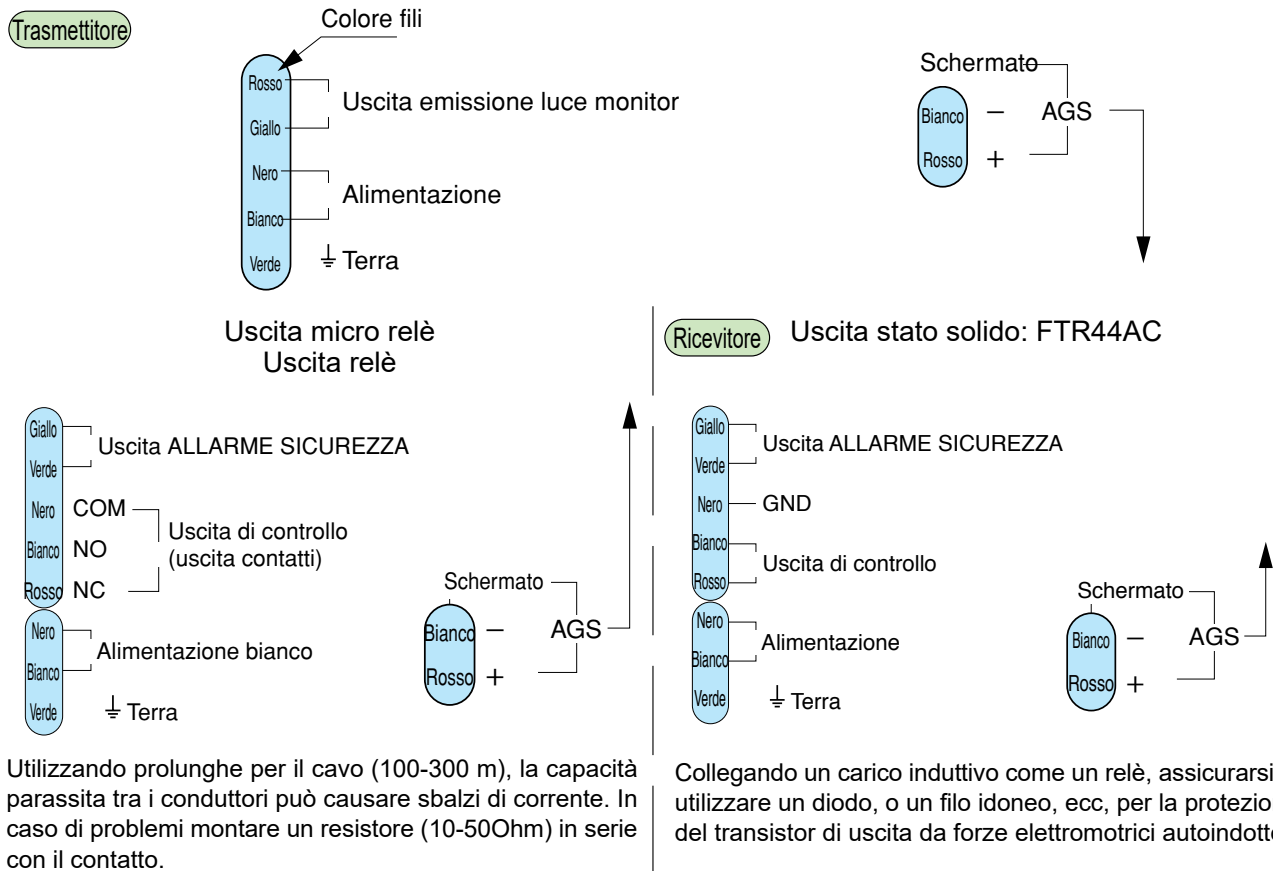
Trasmettitore

Colore fili

Rosso
Giallo
Uscita emissione luce monitor

Nero
Bianco
Alimentazione

Verde
Terra

Schermato
Bianco –
AGS
Rosso +

Uscita micro relè
Uscita relè

Ricevitore
Uscita stato solido: FTR44AC

Giallo
Verde
Uscita ALLARME SICUREZZA

Nero COM
Bianco NO
Rosso NC
Uscita di controllo (uscita contatti)

Nero
Bianco
Alimentazione bianco

Verde
Terra

Schermato
Bianco –
AGS
Rosso +

Giallo
Verde
Uscita ALLARME SICUREZZA

Nero
GND

Bianco
Rosso
Uscita di controllo

Nero
Bianco
Alimentazione

Verde
Terra

Schermato
Bianco –
AGS
Rosso +

Utilizzando prolunghe per il cavo (100-300 m), la capacità parassita tra i conduttori può causare sbalzi di corrente. In caso di problemi montare un resistore (10-50Ohm) in serie con il contatto.

Collegando un carico induttivo come un relè, assicurarsi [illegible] utilizzare un diodo, o un filo idoneo, ecc, per la protezio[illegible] del transistor di uscita da forze elettromotrici autoindott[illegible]